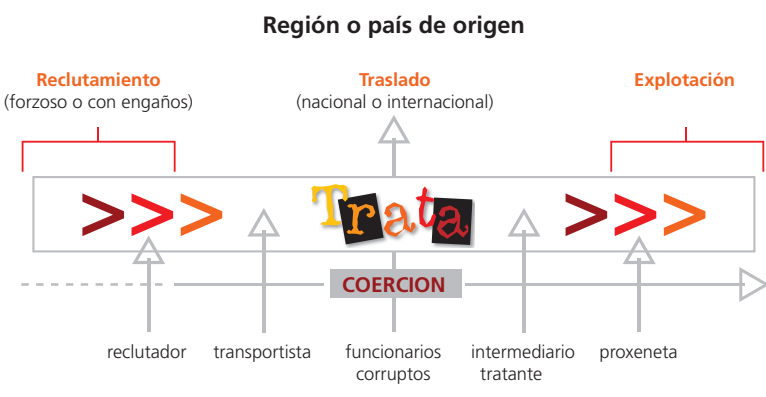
Región o país de origen

Reclutamiento
(forzoso o con engaños)

Traslado
(nacional o internacional)

Explotación

Trata

COERCION

reclutador

transportista

funcionarios corruptos

intermediario tratante

proxeneta